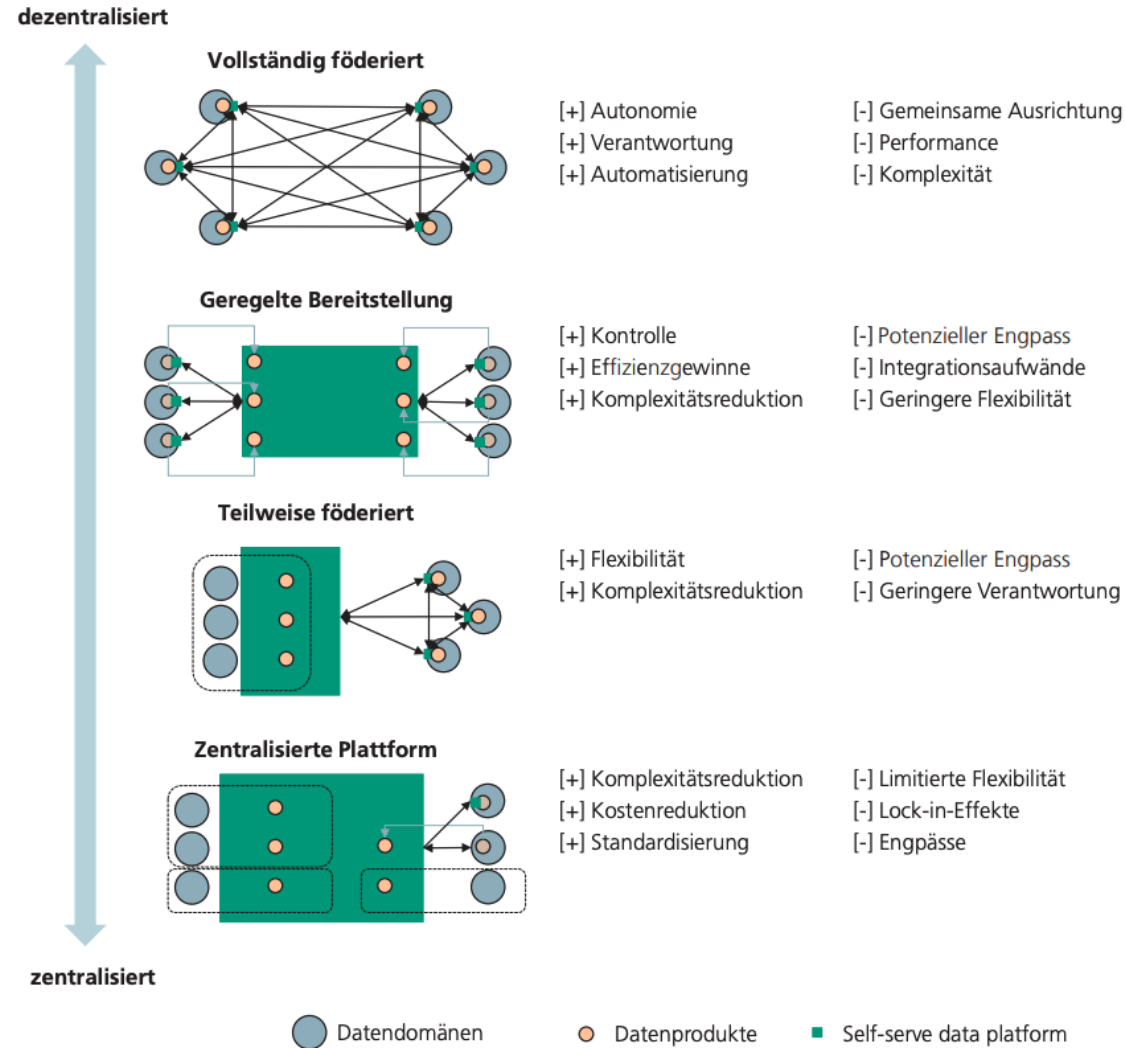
dezentralisiert

Vollständig föderiert

[+] Autonomie
[+] Verantwortung
[+] Automatisierung

[-] Gemeinsame Ausrichtung
[-] Performance
[-] Komplexität

Geregelte Bereitstellung

[+] Kontrolle
[+] Effizienzgewinne
[+] Komplexitätsreduktion

[-] Potenzieller Engpass
[-] Integrationsaufwände
[-] Geringere Flexibilität

Teilweise föderiert

[+] Flexibilität
[+] Komplexitätsreduktion

[-] Potenzieller Engpass
[-] Geringere Verantwortung

Zentralisierte Plattform

[+] Komplexitätsreduktion
[+] Kostenreduktion
[+] Standardisierung

[-] Limitierte Flexibilität
[-] Lock-in-Effekte
[-] Engpässe

zentralisiert

Datendomänen
Datenprodukte
Self-serve data platform